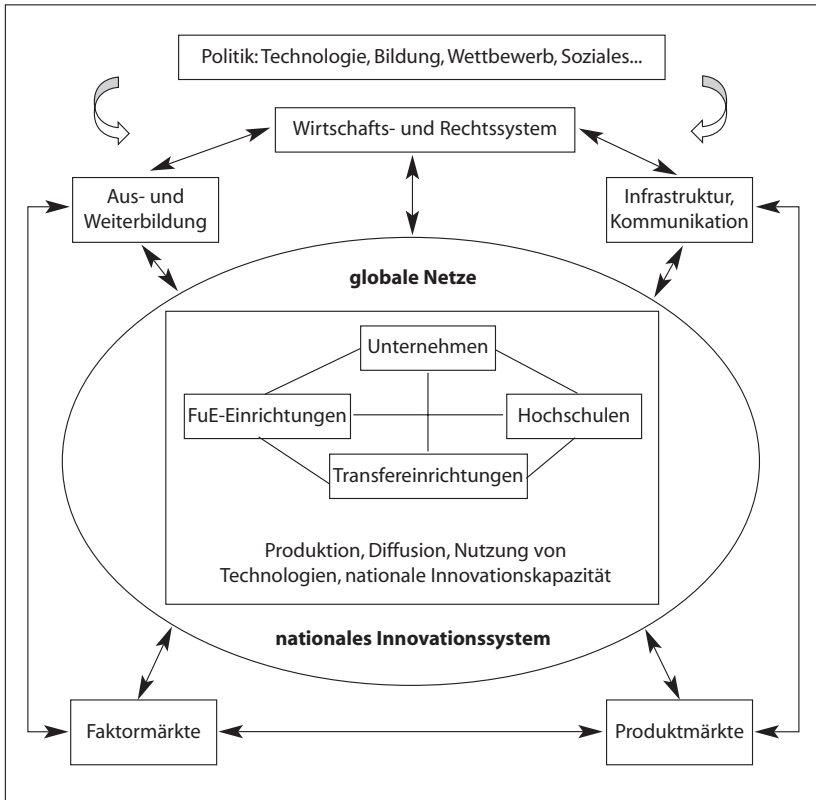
Politik: Technologie, Bildung, Wettbewerb, Soziales...

Wirtschafts- und Rechtssystem

Aus- und Weiterbildung

Infrastruktur, Kommunikation

globale Netze

Unternehmen

FuE-Einrichtungen

Hochschulen

Transfereinrichtungen

Produktion, Diffusion, Nutzung von Technologien, nationale Innovationskapazität

nationales Innovationssystem

Faktormärkte

Produktmärkte